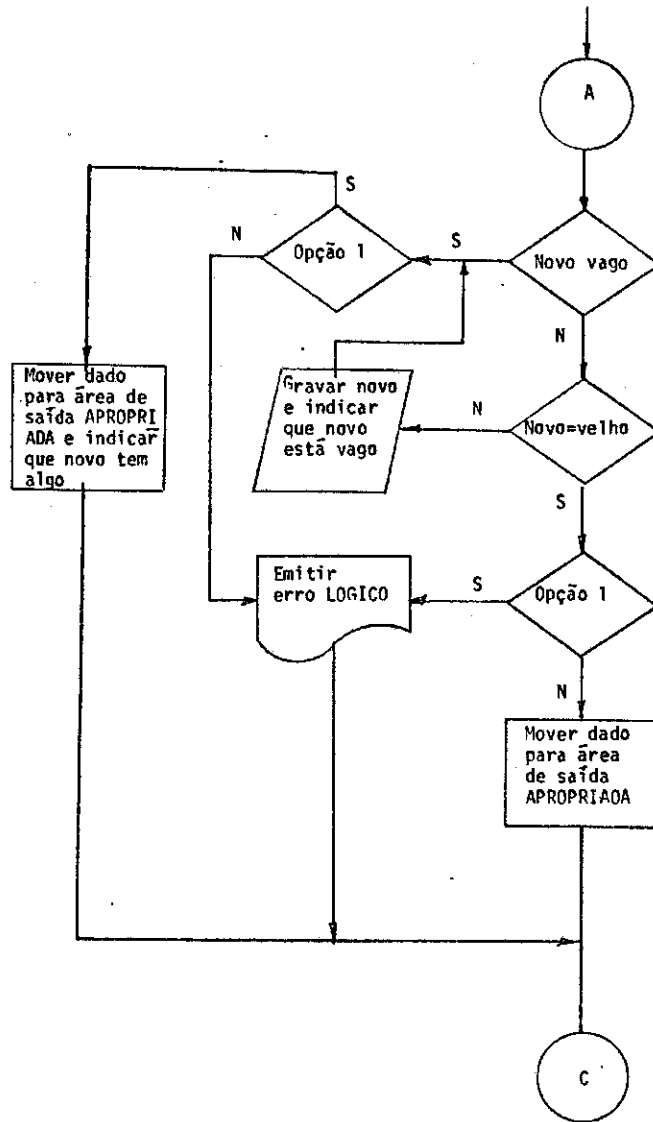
A

S

N

Opção 1

S

Novo vago

N

Mover dado para área de saída APROPRIADA e indicar que novo tem algo

Gravar novo e indicar que novo está vago

N

Novo=velho

S

Emitir erro LOGICO

S

Opção 1

N

Mover dado para área de saída APROPRIAOA

C